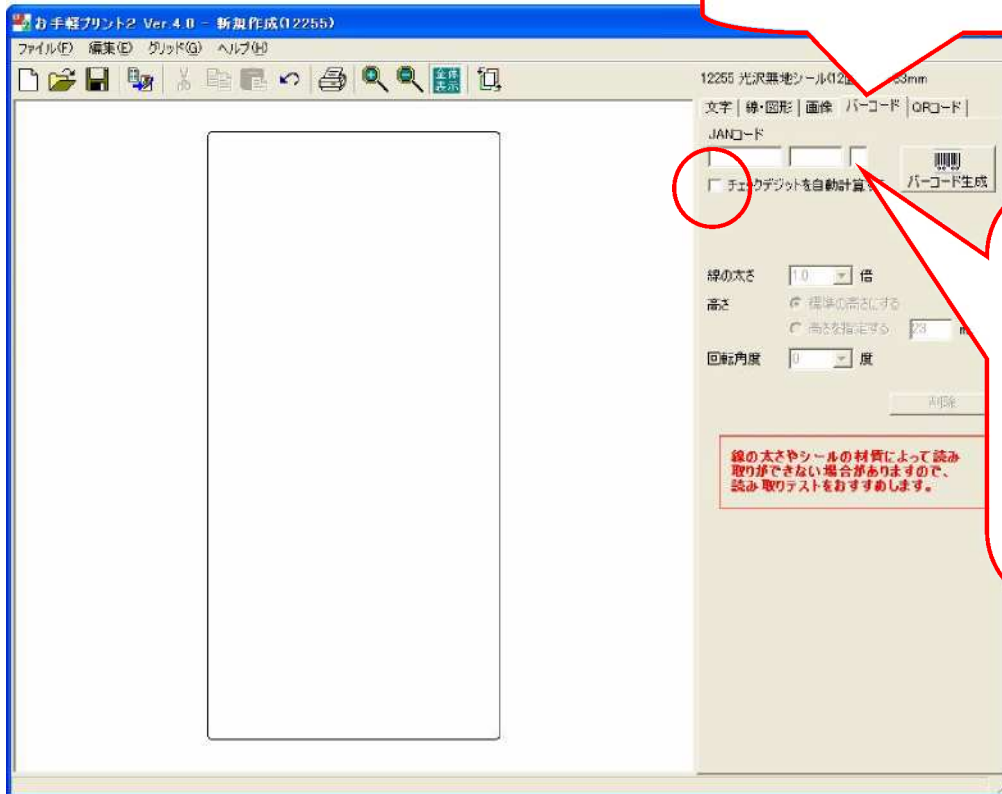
お手軽プリント2 Ver.4.0 － 新規作成(12255)

ファイル(F) 編集(E) グリッド(G) ヘルプ(H)

全体表示

12255 光沢無地シール(12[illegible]3mm

文字 | 線・図形 | 画像 | バーコード | QRコード |

JANコード

バーコード生成

チェックデジットを自動計算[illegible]

線の太さ 1.0 倍

高さ 標準の高さにする

高さを指定する 23 m

回転角度 0 度

削除

線の太さやシールの材質によって読み取りができない場合がありますので、読み取りテストをおすすめします。